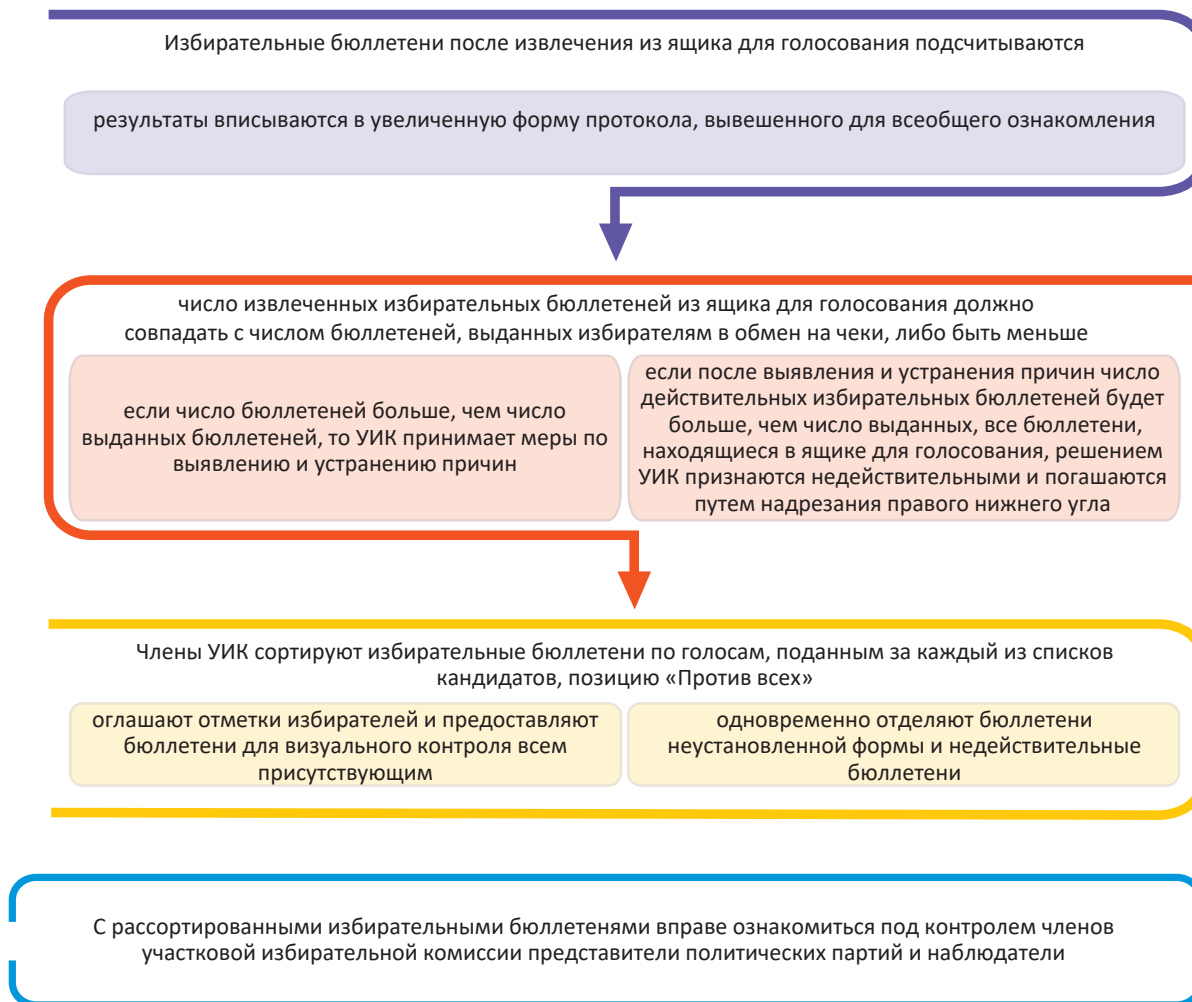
Избирательные бюллетени после извлечения из ящика для голосования подсчитываются

результаты вписываются в увеличенную форму протокола, вывешенного для всеобщего ознакомления

число извлеченных избирательных бюллетеней из ящика для голосования должно совпадать с числом бюллетеней, выданных избирателям в обмен на чеки, либо быть меньше

если число бюллетеней больше, чем число выданных бюллетеней, то УИК принимает меры по выявлению и устранению причин

если после выявления и устранения причин число действительных избирательных бюллетеней будет больше, чем число выданных, все бюллетени, находящиеся в ящике для голосования, решением УИК признаются недействительными и погашаются путем надрезания правого нижнего угла

Члены УИК сортируют избирательные бюллетени по голосам, поданным за каждый из списков кандидатов, позицию «Против всех»

оглашают отметки избирателей и предоставляют бюллетени для визуального контроля всем присутствующим

одновременно отделяют бюллетени неустановленной формы и недействительные бюллетени

С рассортированными избирательными бюллетенями вправе ознакомиться под контролем членов участковой избирательной комиссии представители политических партий и наблюдатели